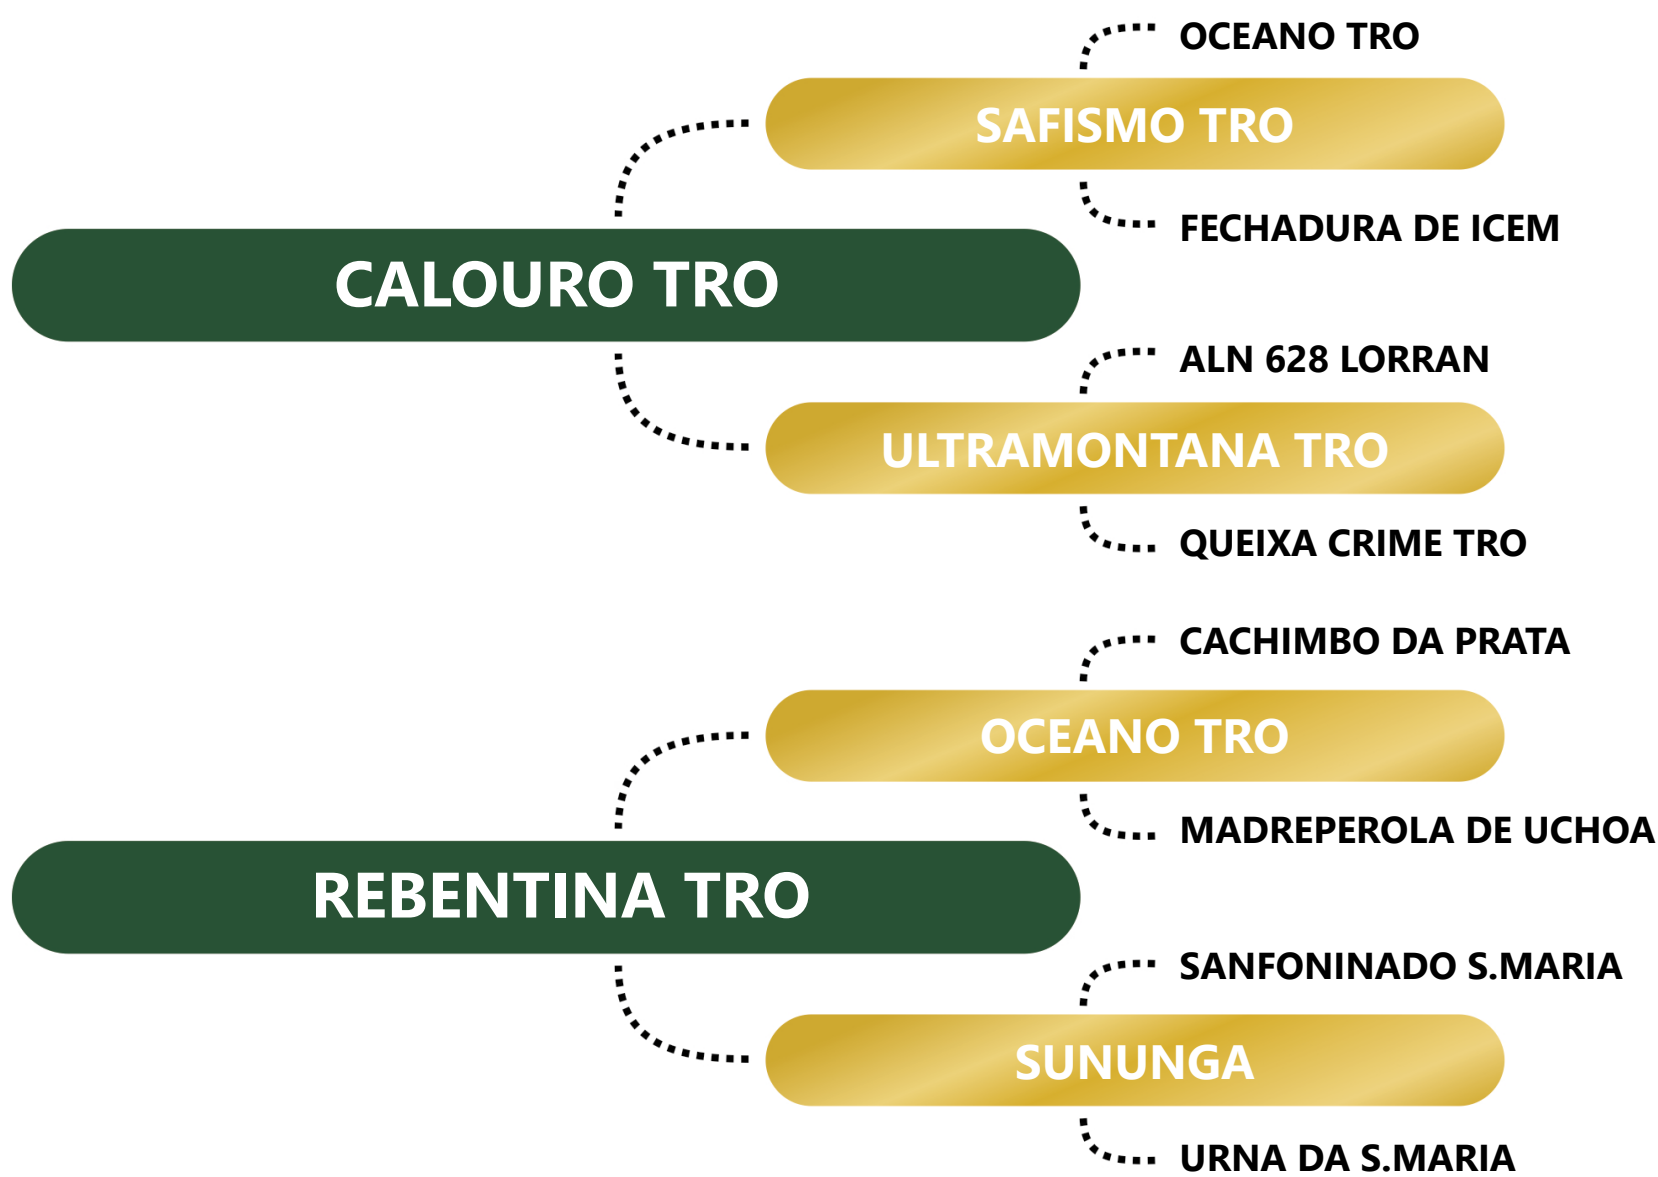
CALOURO TRO

SAFISMO TRO

OCEANO TRO

FECHADURA DE ICEM

ULTRAMONTANA TRO

ALN 628 LORRAN

QUEIXA CRIME TRO

REBENTINA TRO

OCEANO TRO

CACHIMBO DA PRATA

MADREPEROLA DE UCHOA

SUNUNGA

SANFONINADO S.MARIA

URNA DA S.MARIA